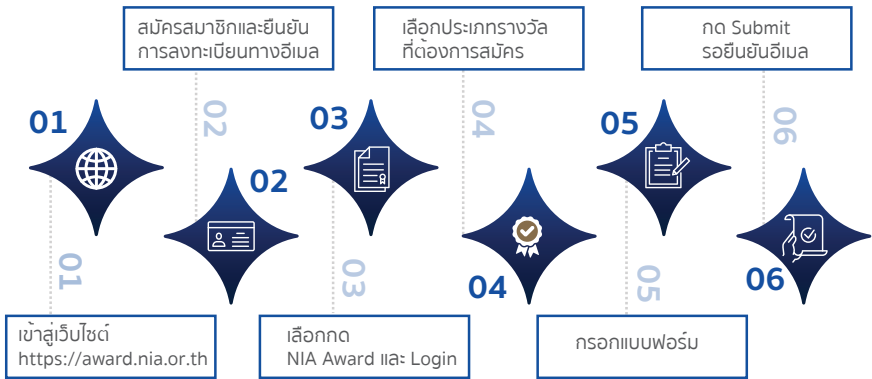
สมัครสมาชิกและยืนยัน
การลงทะเบียนทางอีเมล

เลือกประเภทรางวัล
ที่ต้องการสมัคร

กด Submit
รอยืนยันอีเมล

01

02

03

04

05

06

02

03

04

05

06

01

เข้าสู่เว็บไซต์
https://award.nia.or.th

เลือกกด
NIA Award และ Login

กรอกแบบฟอร์ม